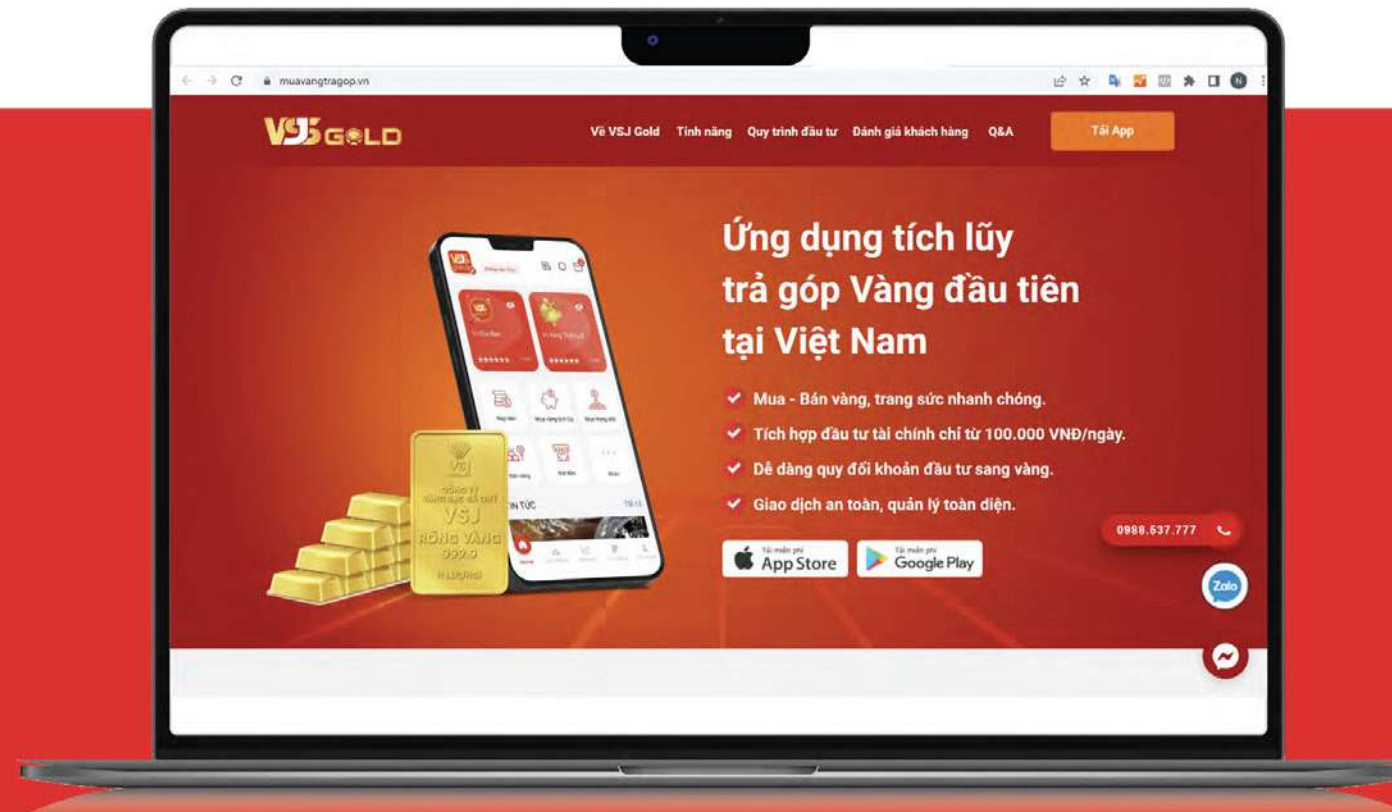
muavangtragop.vn

VSJ GOLD

Về VSJ Gold Tính năng Quy trình đầu tư Đánh giá khách hàng Q&A

Tải App

Ứng dụng tích lũy trả góp Vàng đầu tiên tại Việt Nam

Mua - Bán vàng, trang sức nhanh chóng.

Tích hợp đầu tư tài chính chỉ từ 100.000 VNĐ/ngày.

Dễ dàng quy đổi khoản đầu tư sang vàng.

Giao dịch an toàn, quản lý toàn diện.

Tải miễn phí App Store

Tải miễn phí Google Play

0988.537.777

Zalo

VSJ

VSJ RỒNG VÀNG 999.9

TIN TỨC